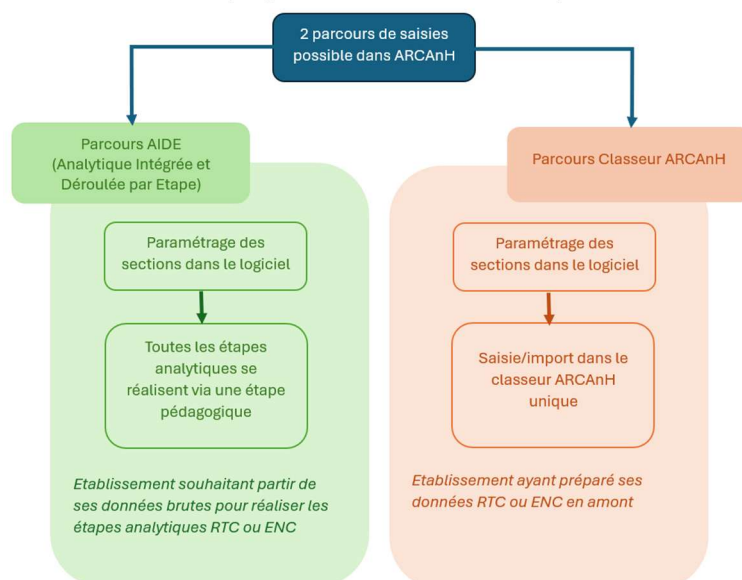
2 parcours de saisies possible dans ARCAnH

Parcours AIDE (Analytique Intégrée et Déroulée par Etape)

Paramétrage des sections dans le logiciel

Toutes les étapes analytiques se réalisent via une étape pédagogique

Etablissement souhaitant partir de ses données brutes pour réaliser les étapes analytiques RTC ou ENC

Parcours Classeur ARCAnH

Paramétrage des sections dans le logiciel

Saisie/import dans le classeur ARCAnH unique

Etablissement ayant préparé ses données RTC ou ENC en amont